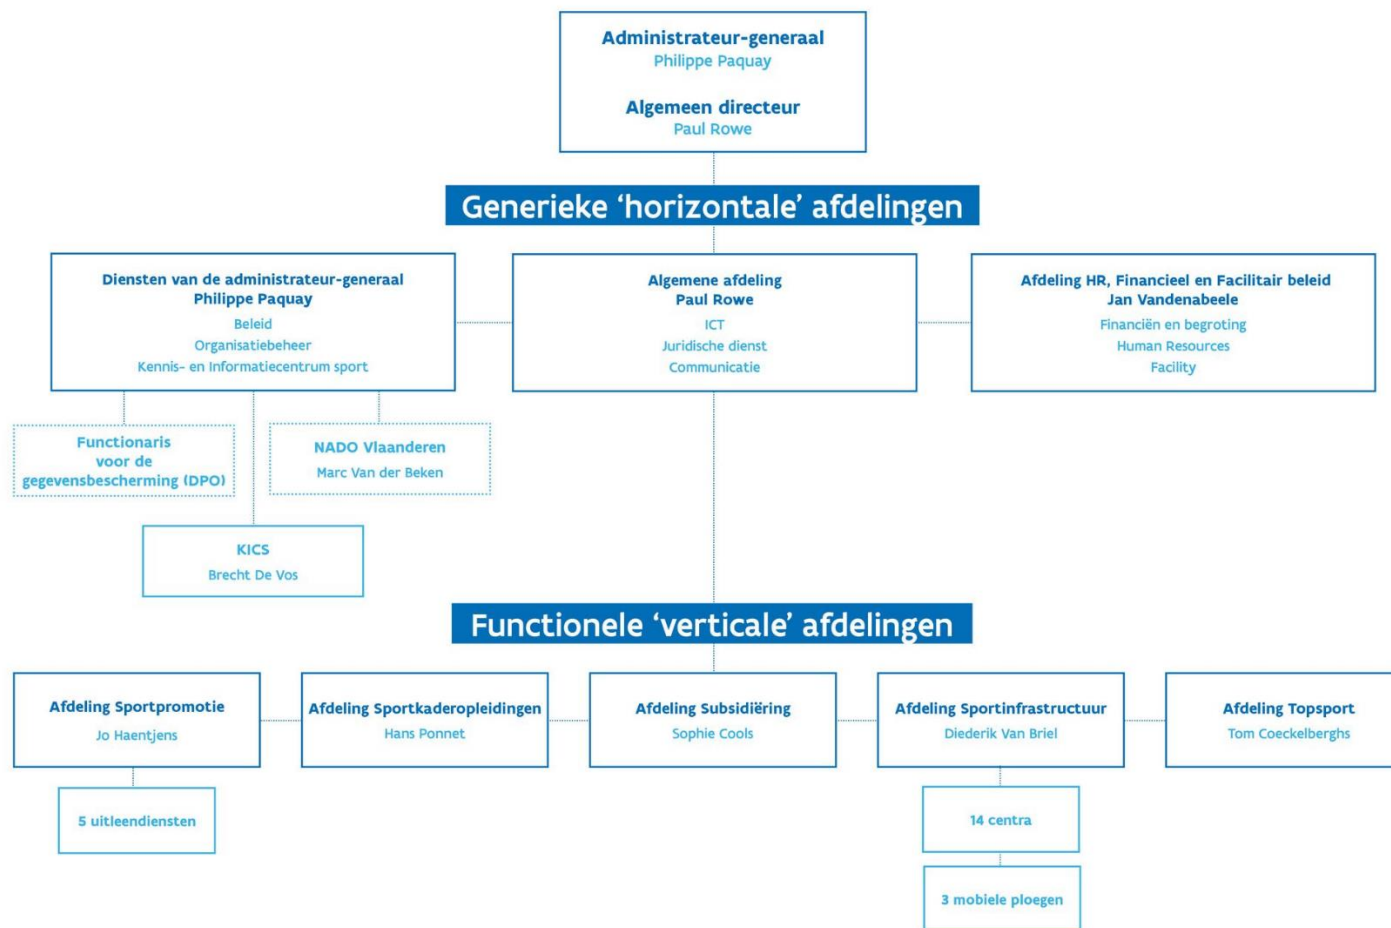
Administrateur-generaal
Philippe Paquay

Algemeen directeur
Paul Rowe

Generieke ‘horizontale’ afdelingen

Diensten van de administrateur-generaal
Philippe Paquay
Beleid
Organisatiebeheer
Kennis- en Informatiecentrum sport

Algemene afdeling
Paul Rowe
ICT
Juridische dienst
Communicatie

Afdeling HR, Financieel en Facilitair beleid
Jan Vandenabeele
Financiën en begroting
Human Resources
Facility

Functionaris voor de gegevensbescherming (DPO)

NADO Vlaanderen
Marc Van der Beken

KICS
Brecht De Vos

Functionele ‘verticale’ afdelingen

Afdeling Sportpromotie
Jo Haentjens

Afdeling Sportkaderopleidingen
Hans Ponnet

Afdeling Subsidiëring
Sophie Cools

Afdeling Sportinfrastructuur
Diederik Van Briel

Afdeling Topsport
Tom Coeckelberghs

5 uitleendiensten

14 centra

3 mobiele ploegen